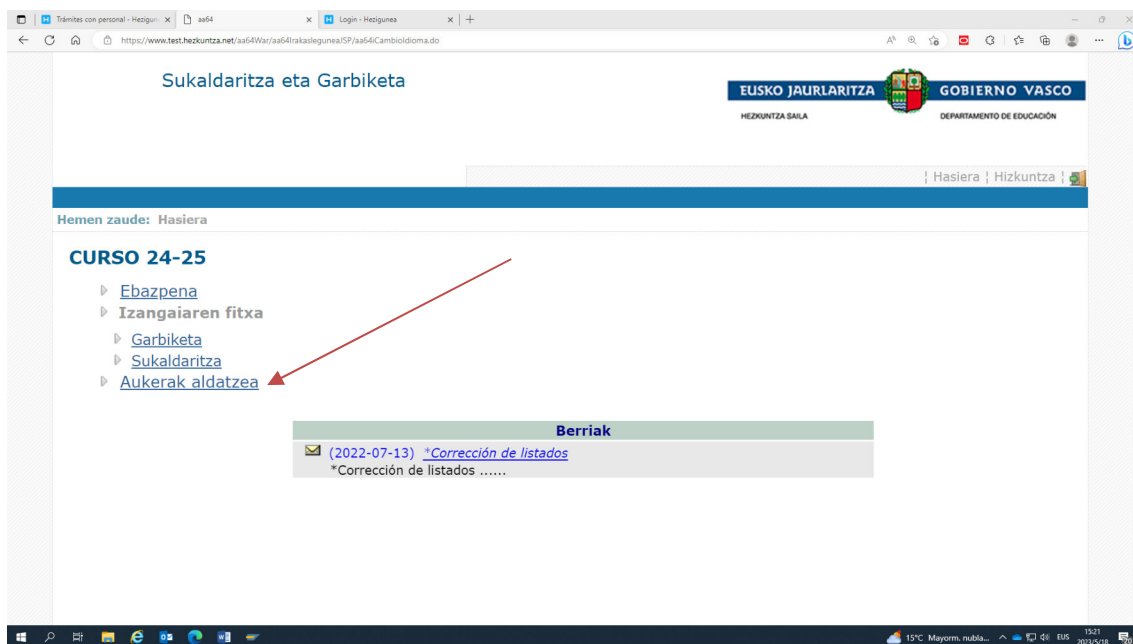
Trámites con personal - Hezigun ×
aa64 ×
Login - Hezigunea ×

https://www.test.hezkuntza.net/aa64War/aa64IrakasleguneaJSP/aa64iCambioIdioma.do

Sukaldaritza eta Garbiketa

EUSKO JAURLARITZA
HEZKUNTZA SAILA
GOBIERNO VASCO
DEPARTAMENTO DE EDUCACIÓN

¦ Hasiera ¦ Hizkuntza ¦

Hemen zaude: Hasiera

CURSO 24-25

Ebazpena
Izangaiaren fitxa
Garbiketa
Sukaldaritza
Aukerak aldatzea

Berriak

(2022-07-13) *Corrección de listados
*Corrección de listados ......

15°C Mayorm. nubla... EUS 15:21 2023/5/18